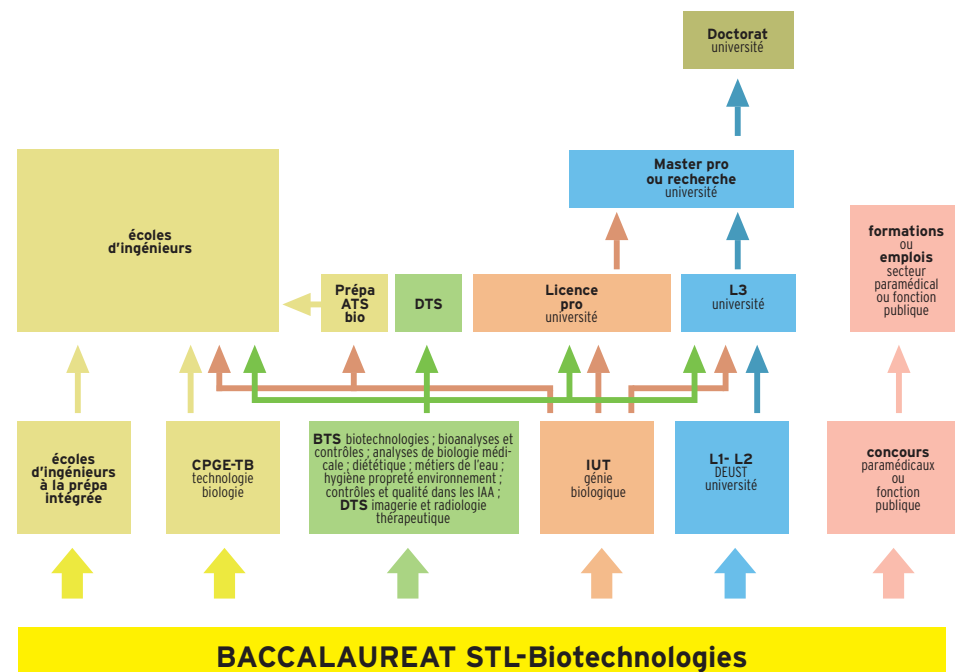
Doctorat
université

Master pro
ou recherche
université

écoles
d'ingénieurs

Prépa
ATS
bio

DTS

Licence
pro
université

L3
université

formations
ou
emplois
secteur
paramédical
ou fonction
publique

écoles
d'ingénieurs
à la prépa
intégrée

CPGE-TB
technologie
biologie

BTS biotechnologies ; bioanalyses et contrôles ; analyses de biologie médicale ; diététique ; métiers de l'eau ; hygiène propreté environnement ; contrôles et qualité dans les IAA ;
DTS imagerie et radiologie thérapeutique

IUT
génie
biologique

L1- L2
DEUST
université

concours
paramédicaux
ou
fonction
publique

BACCALAUREAT STL-Biotechnologies